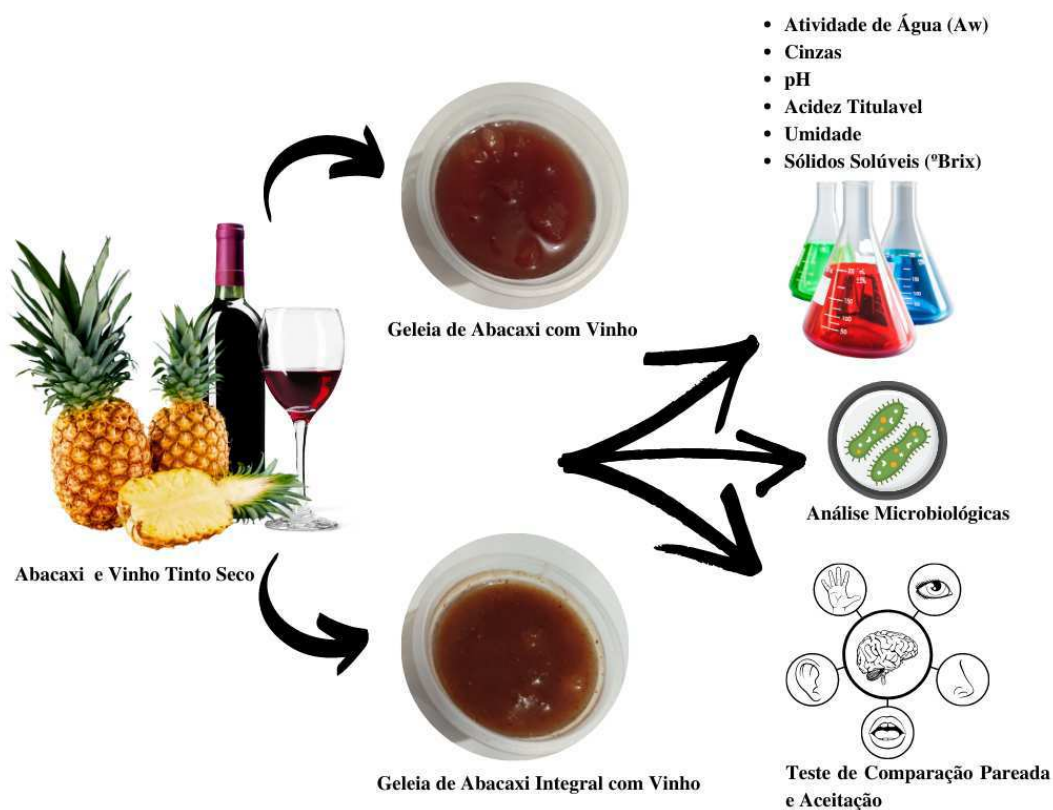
• Atividade de Água (Aw)
• Cinzas
• pH
• Acidez Titulavel
• Umidade
• Sólidos Solúveis (ºBrix)

Geleia de Abacaxi com Vinho

Análise Microbiológicas

Abacaxi e Vinho Tinto Seco

Geleia de Abacaxi Integral com Vinho

Teste de Comparação Pareada e Aceitação